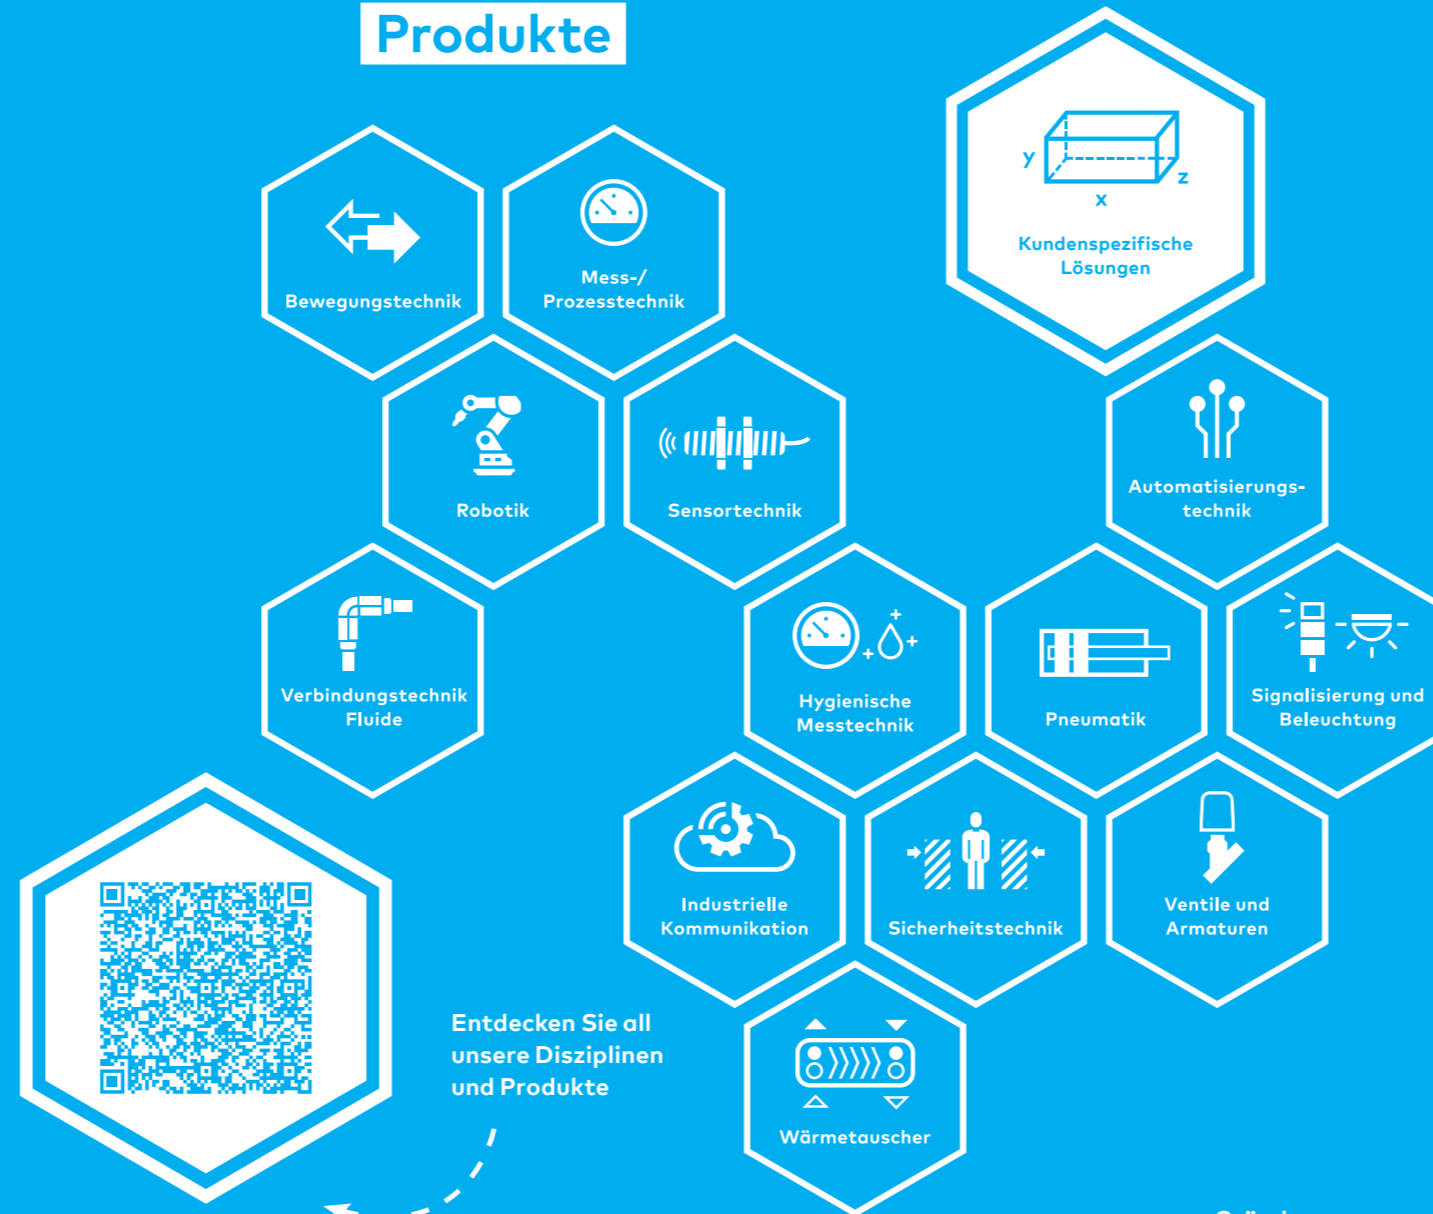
Produkte

y
x
z
Kundenspezifische Lösungen

Bewegungstechnik

Mess-/ Prozesstechnik

Robotik

Sensortechnik

Automatisierungstechnik

Verbindungstechnik Fluide

Hygienische Messtechnik

Pneumatik

Signalisierung und Beleuchtung

Industrielle Kommunikation

Sicherheitstechnik

Ventile und Armaturen

Entdecken Sie all unsere Disziplinen und Produkte

Wärmetauscher